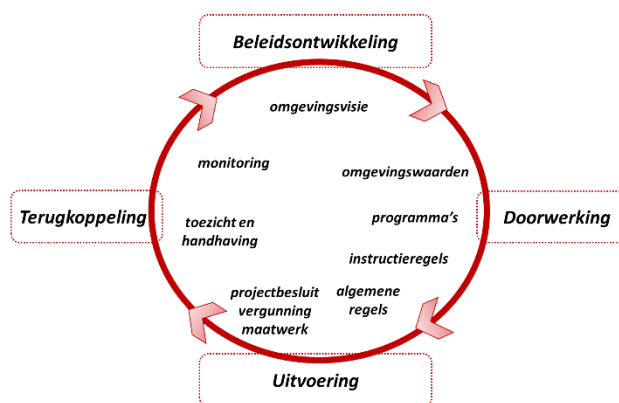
Beleidsontwikkeling

omgevingsvisie

monitoring

omgevingswaarden

Terugkoppeling

toezicht en handhaving

programma's

Doorwerking

instructieregels

projectbesluit vergunning maatwerk

algemene regels

Uitvoering